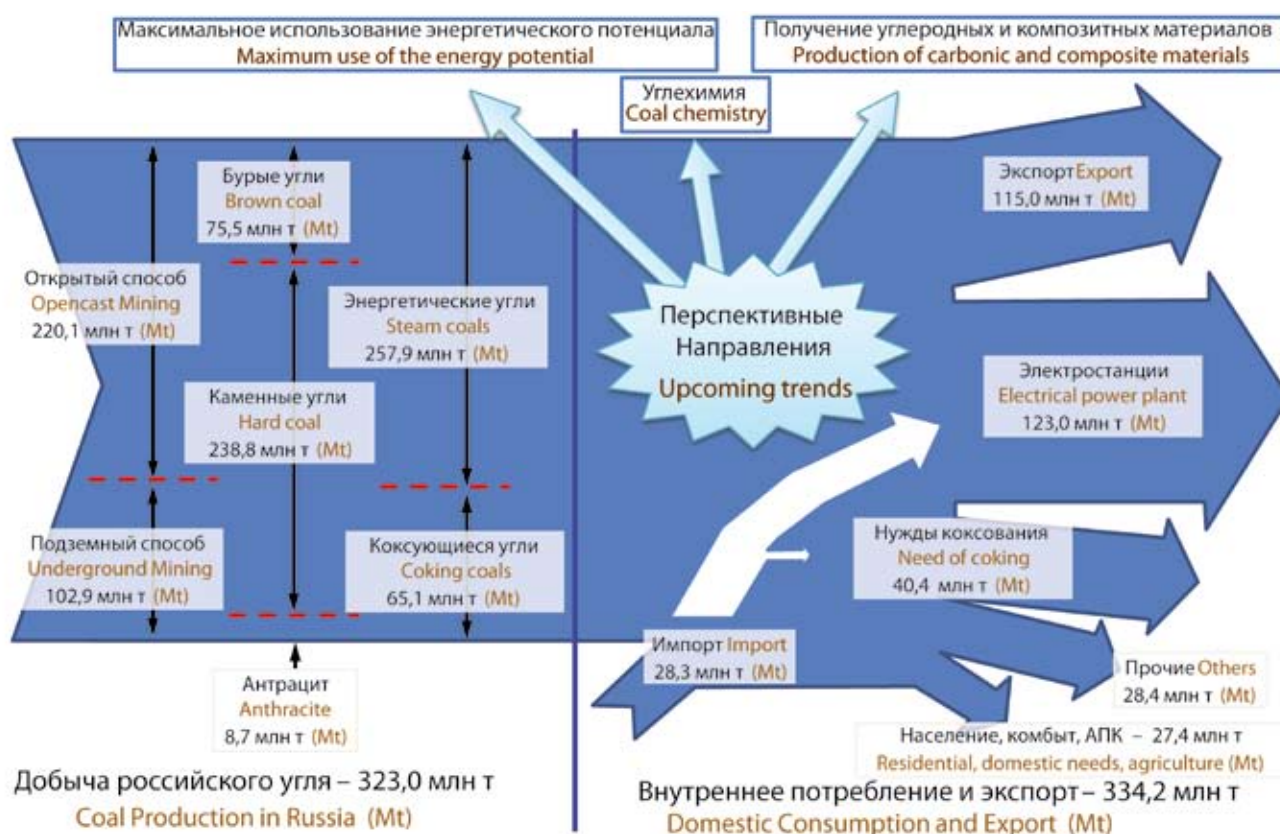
Максимальное использование энергетического потенциала
Maximum use of the energy potential

Получение углеродных и композитных материалов
Production of carbonic and composite materials

Углехимия
Coal chemistry

Бурые угли
Brown coal
75,5 млн т (Mt)

Открытый способ
Opencast Mining
220,1 млн т (Mt)

Энергетические угли
Steam coals
257,9 млн т (Mt)

Каменные угли
Hard coal
238,8 млн т (Mt)

Подземный способ
Underground Mining
102,9 млн т (Mt)

Коксующиеся угли
Coking coals
65,1 млн т (Mt)

Антрацит
Anthracite
8,7 млн т (Mt)

Добыча российского угля – 323,0 млн т
Coal Production in Russia (Mt)

Перспективные Направления
Upcoming trends

Экспорт Export
115,0 млн т (Mt)

Электростанции
Electrical power plant
123,0 млн т (Mt)

Нужды коксования
Need of coking
40,4 млн т (Mt)

Импорт Import
28,3 млн т (Mt)

Прочие Others
28,4 млн т (Mt)

Население, комбыт, АПК – 27,4 млн т
Residential, domestic needs, agriculture (Mt)

Внутреннее потребление и экспорт – 334,2 млн т
Domestic Consumption and Export (Mt)